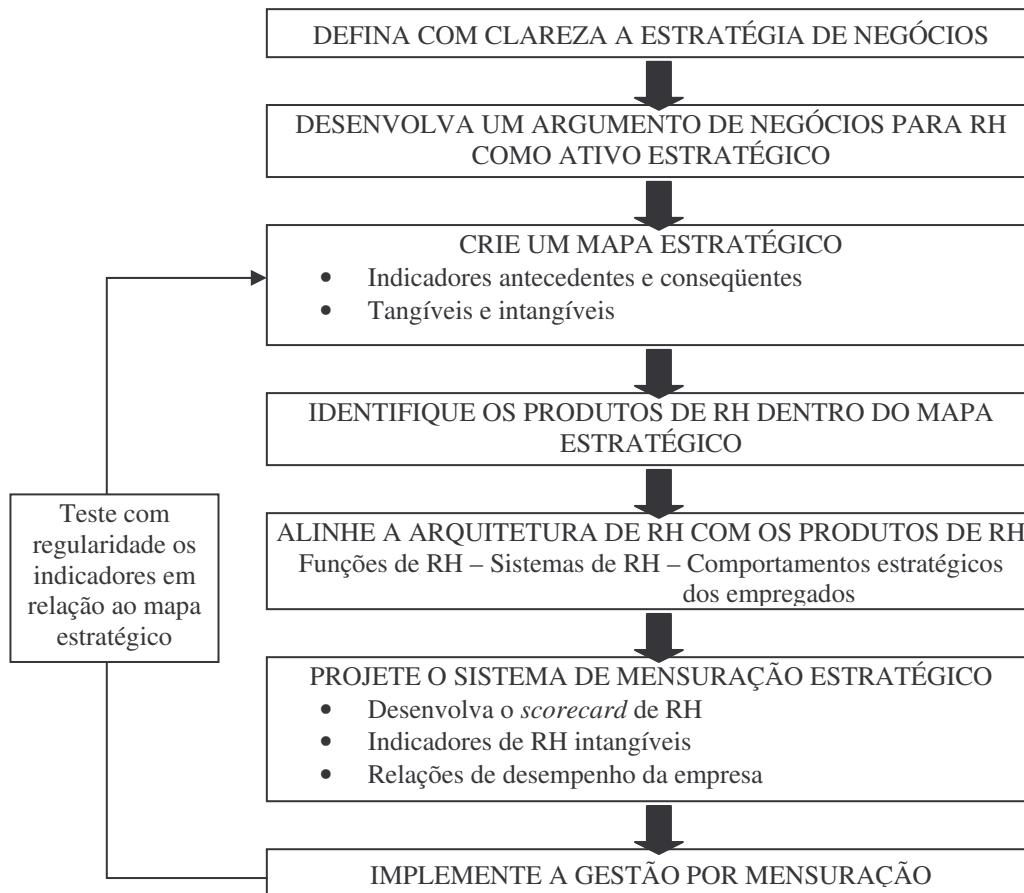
DEFINA COM CLAREZA A ESTRATÉGIA DE NEGÓCIOS

DESENVOLVA UM ARGUMENTO DE NEGÓCIOS PARA RH COMO ATIVO ESTRATÉGICO

CRIE UM MAPA ESTRATÉGICO
- Indicadores antecedentes e conseqüentes
- Tangíveis e intangíveis

IDENTIFIQUE OS PRODUTOS DE RH DENTRO DO MAPA ESTRATÉGICO

ALINHE A ARQUITETURA DE RH COM OS PRODUTOS DE RH
Funções de RH – Sistemas de RH – Comportamentos estratégicos dos empregados

PROJETE O SISTEMA DE MENSURAÇÃO ESTRATÉGICO
- Desenvolva o *scorecard* de RH
- Indicadores de RH intangíveis
- Relações de desempenho da empresa

IMPLEMENTE A GESTÃO POR MENSURAÇÃO

Teste com regularidade os indicadores em relação ao mapa estratégico